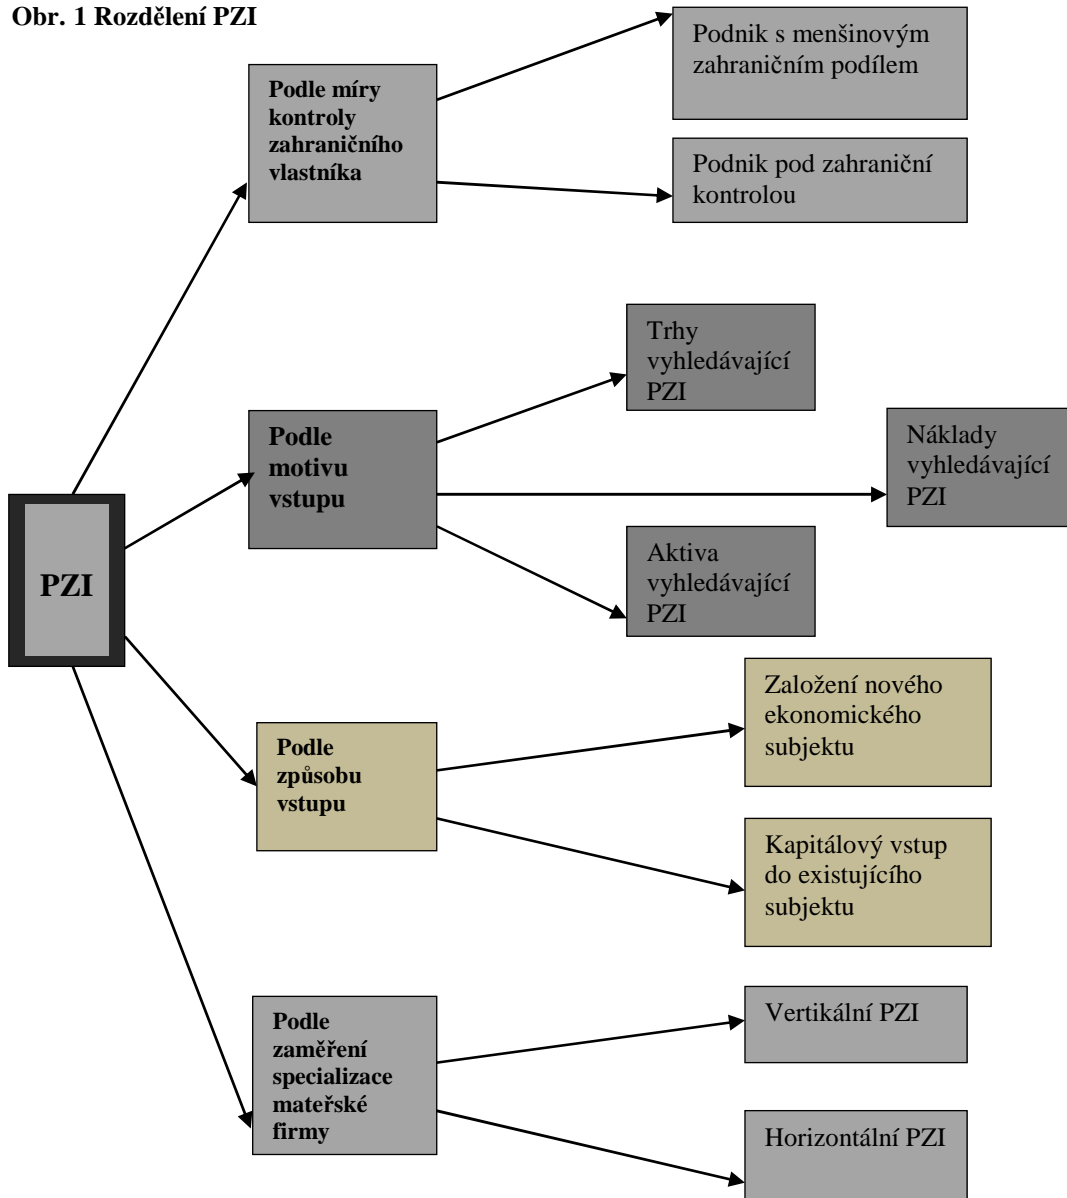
Obr. 1 Rozdělení PZI

PZI

Podle míry kontroly zahraničního vlastníka

Podnik s menšinovým zahraničním podílem

Podnik pod zahraniční kontrolou

Podle motivu vstupu

Trhy vyhledávající PZI

Náklady vyhledávající PZI

Aktiva vyhledávající PZI

Podle způsobu vstupu

Založení nového ekonomického subjektu

Kapitálový vstup do existujícího subjektu

Podle zaměření specializace mateřské firmy

Vertikální PZI

Horizontální PZI